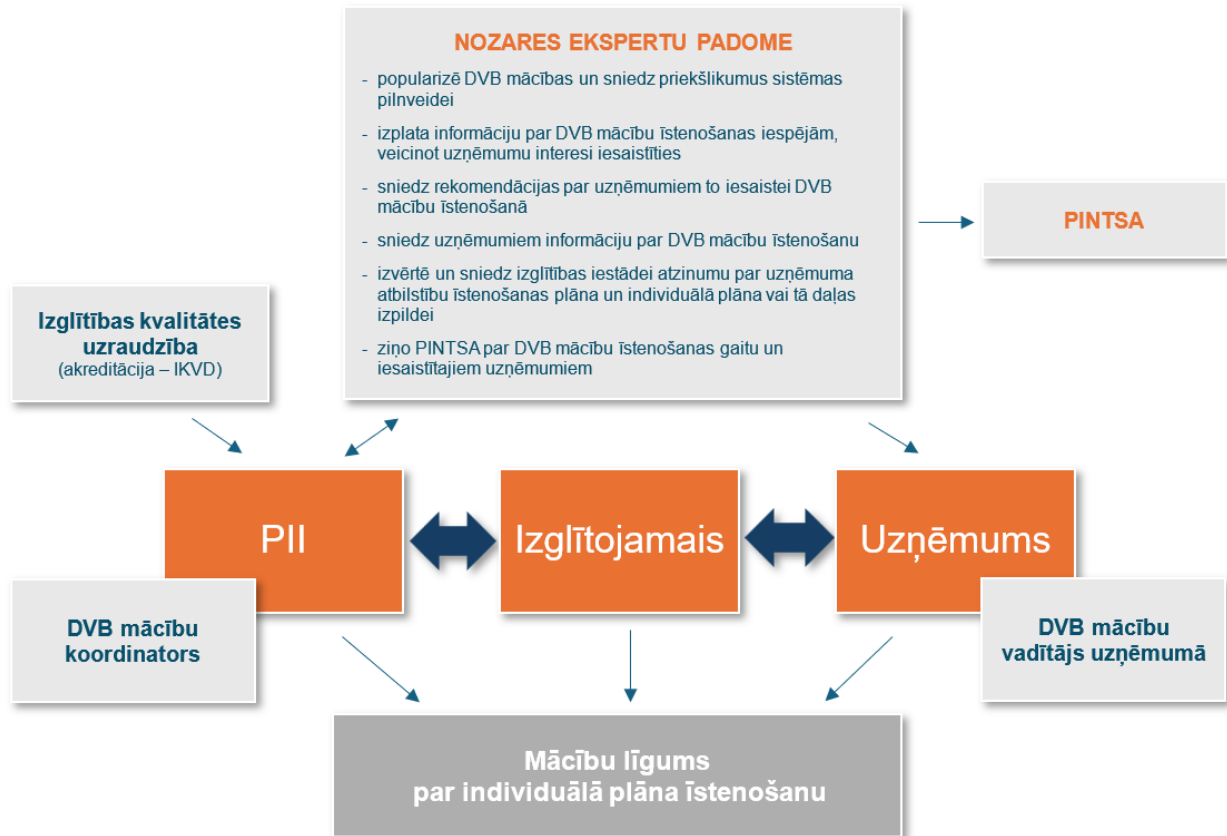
NOZARES EKSPERTU PADOME

- popularizē DVB mācības un sniedz priekšlikumus sistēmas pilnveidei
- izplata informāciju par DVB mācību īstenošanas iespējām, veicinot uzņēmumu interesi iesaistīties
- sniedz rekomendācijas par uzņēmumiem to iesaistei DVB mācību īstenošanā
- sniedz uzņēmumiem informāciju par DVB mācību īstenošanu
- izvērtē un sniedz izglītības iestādei atzinumu par uzņēmuma atbilstību īstenošanas plāna un individuālā plāna vai tā daļas izpildei
- ziņo PINTSA par DVB mācību īstenošanas gaitu un iesaistītajiem uzņēmumiem

PINTSA

Izglītības kvalitātes uzraudzība
(akreditācija – IKVD)

PII

Izglītojamais

Uzņēmums

DVB mācību koordinators

DVB mācību vadītājs uzņēmumā

Mācību līgums par individuālā plāna īstenošanu